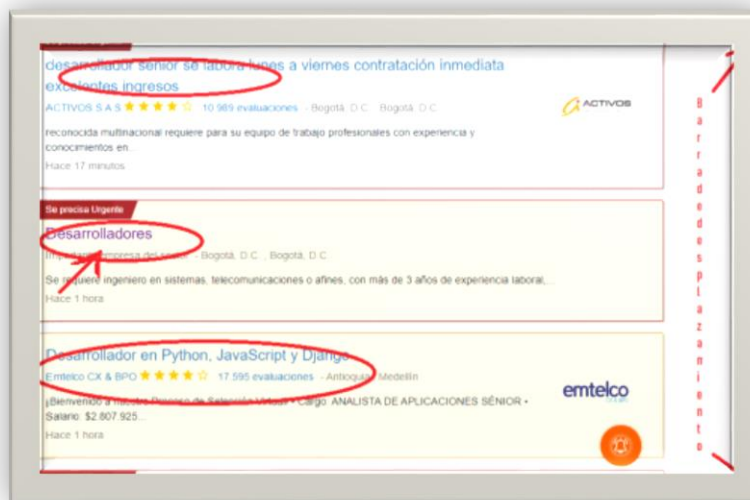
desarrollador senior se labora lunes a viernes contratación inmediata excelentes ingresos

ACTIVOS S.A.S ★★★★☆ 10.989 evaluaciones - Bogotá, D.C., Bogotá, D.C.

ACTIVOS

reconocida multinacional requiere para su equipo de trabajo profesionales con experiencia y conocimientos en...

Hace 17 minutos

Se precisa Urgente

Desarrolladores

Im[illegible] empresa del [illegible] - Bogotá, D.C., Bogotá, D.C.

Se requiere ingeniero en sistemas, telecomunicaciones o afines, con más de 3 años de experiencia laboral...

Hace 1 hora

Desarrollador en Python, JavaScript y Django

Emtelco CX & BPO ★★★★☆ 17.595 evaluaciones - Antioquia, Medellín

emtelco

¡Bienvenido a nuestro Proceso de Selección Virtual! • Cargo: ANALISTA DE APLICACIONES SÉNIOR • Salario: $2.807.925...

Hace 1 hora

Barra de desplazamiento